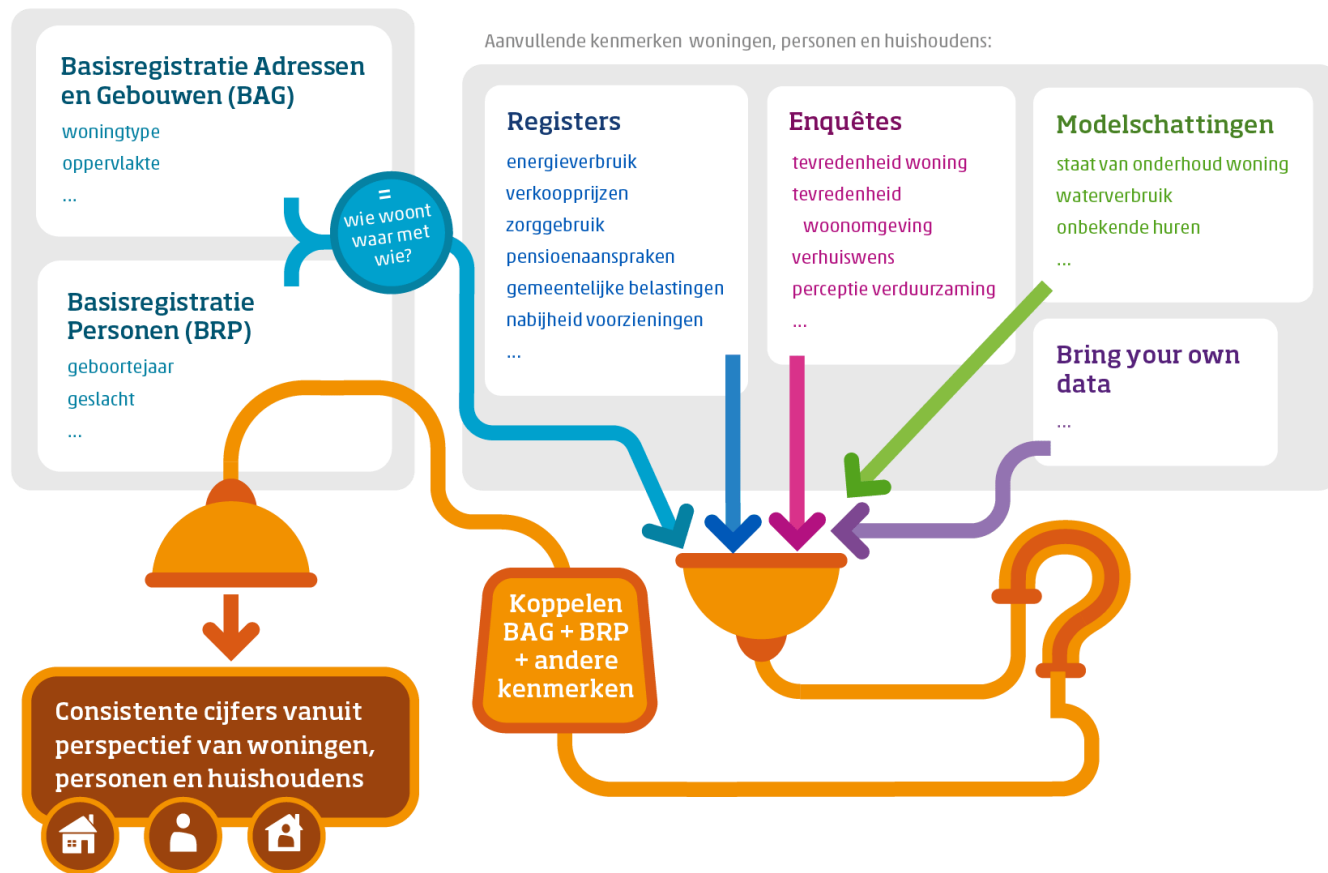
Basisregistratie Adressen en Gebouwen (BAG)
woningtype
oppervlakte
...

Basisregistratie Personen (BRP)
geboortejaar
geslacht
...

= wie woont waar met wie?

Aanvullende kenmerken woningen, personen en huishoudens:

Registers
energieverbruik
verkoopprijzen
zorggebruik
pensioenaanspraken
gemeentelijke belastingen
nabijheid voorzieningen
...

Enquêtes
tevredenheid woning
tevredenheid woonomgeving
verhuiswens
perceptie verduurzaming
...

Modelschattingen
staat van onderhoud woning
waterverbruik
onbekende huren
...

Bring your own data
...

Koppelen BAG + BRP + andere kenmerken

Consistente cijfers vanuit perspectief van woningen, personen en huishoudens